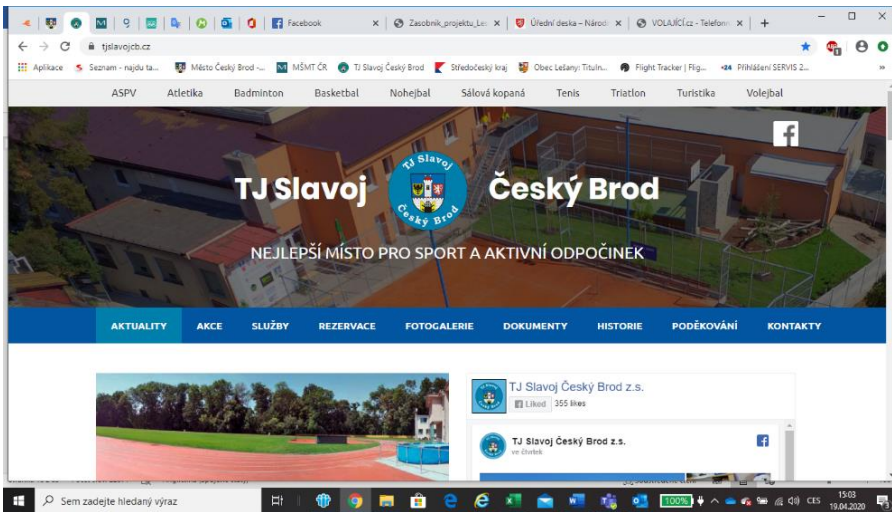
Facebook | Zasobnik_projektu_Le | Úřední deska – Národ | VOLAJÍCÍ.cz - Telefon

tjslavojcb.cz

Aplikace | Seznam - najdu ta... | Město Český Brod -... | MŠMT ČR | TJ Slavoj Český Brod | Středočeský kraj | Obec Lešany: Tituln... | Flight Tracker | Flig... | Přihlášení SERVIS 2...

ASPV | Atletika | Badminton | Basketbal | Nohejbal | Sálová kopaná | Tenis | Triatlon | Turistika | Volejbal

TJ Slavoj Český Brod

TJ Slavoj Český Brod

NEJLEPŠÍ MÍSTO PRO SPORT A AKTIVNÍ ODPOČINEK

AKTUALITY | AKCE | SLUŽBY | REZERVACE | FOTOGALERIE | DOKUMENTY | HISTORIE | PODĚKOVÁNÍ | KONTAKTY

TJ Slavoj Český Brod z.s.
Liked 355 likes

TJ Slavoj Český Brod z.s.
ve čtvrtek

Sem zadejte hledaný výraz

100%

CES

15:03
19.04.2020